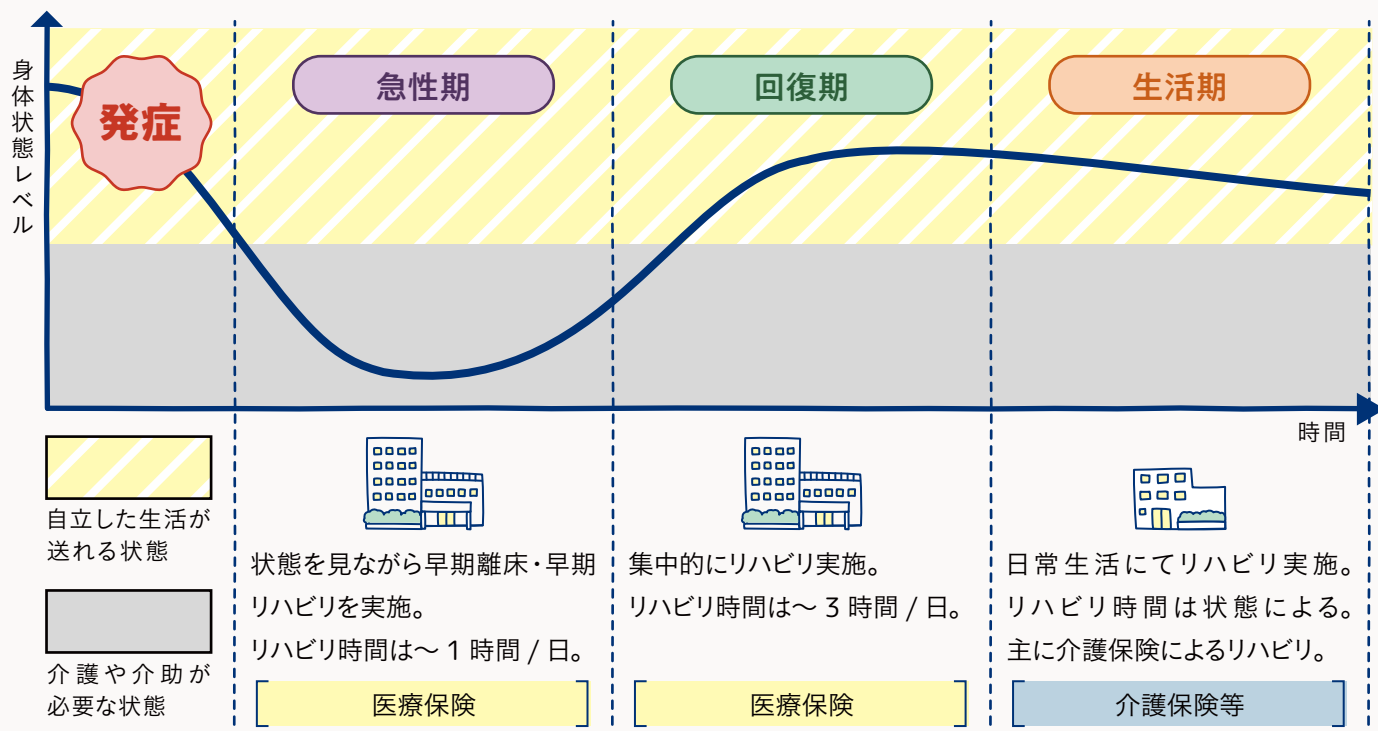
身体状態レベル

発症

急性期

回復期

生活期

時間

自立した生活が送れる状態

介護や介助が必要な状態

状態を見ながら早期離床・早期リハビリを実施。
リハビリ時間は〜１時間 / 日。

医療保険

集中的にリハビリ実施。
リハビリ時間は〜３時間 / 日。

医療保険

日常生活にてリハビリ実施。
リハビリ時間は状態による。
主に介護保険によるリハビリ。

介護保険等